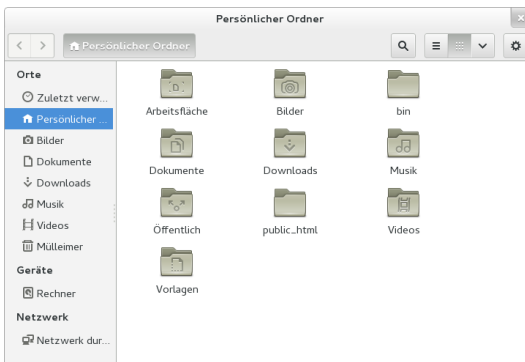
Persönlicher Ordner

Persönlicher Ordner

Orte
Zuletzt verw...
Persönlicher ...
Bilder
Dokumente
Downloads
Musik
Videos
Mülleimer
Geräte
Rechner
Netzwerk
Netzwerk dur...

Arbeitsfläche
Bilder
bin
Dokumente
Downloads
Musik
Öffentlich
public_html
Videos
Vorlagen